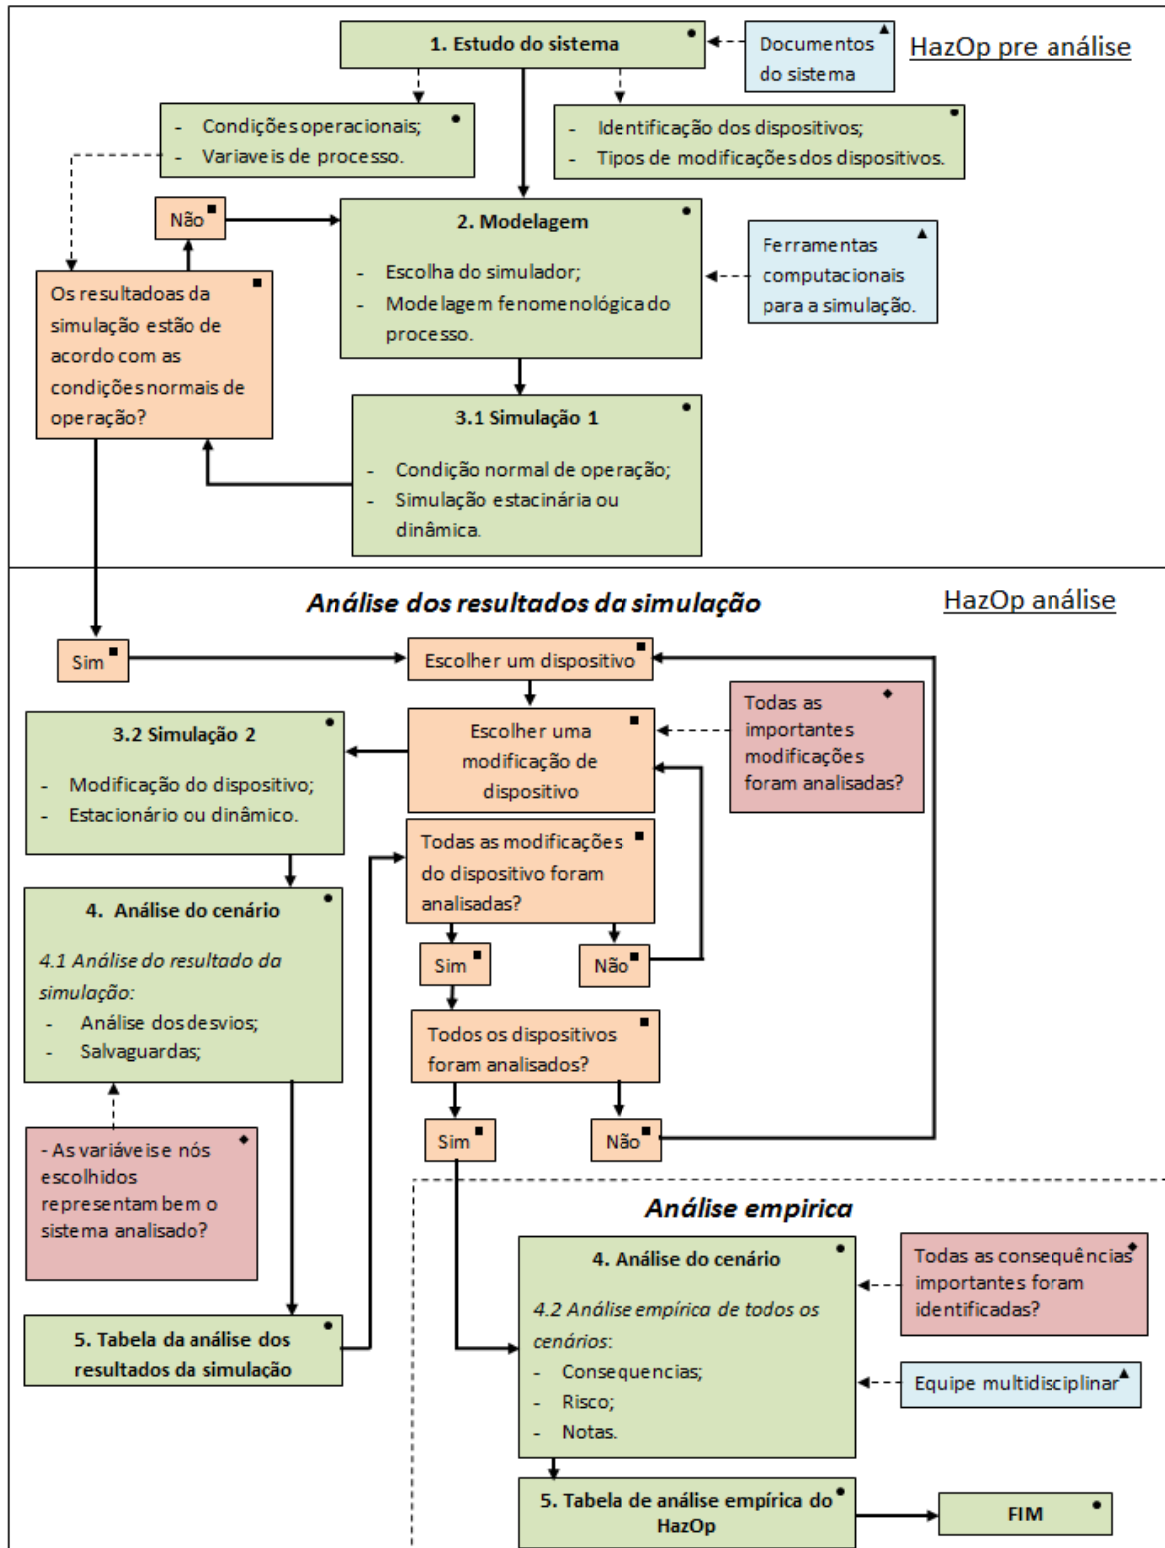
1. Estudo do sistema

Documentos do sistema

HazOp pre análise

- Condições operacionais;
- Variaveis de processo.

- Identificação dos dispositivos;
- Tipos de modificações dos dispositivos.

Não

2. Modelagem

- Escolha do simulador;
- Modelagem fenomenológica do processo.

Ferramentas computacionais para a simulação.

Os resultadoas da simulação estão de acordo com as condições normais de operação?

3.1 Simulação 1

- Condição normal de operação;
- Simulação estacinária ou dinâmica.

Análise dos resultados da simulação

HazOp análise

Sim

Escolher um dispositivo

Todas as importantes modificações foram analisadas?

3.2 Simulação 2

- Modificação do dispositivo;
- Estacionário ou dinâmico.

Escolher uma modificação de dispositivo

Todas as modificações do dispositivo foram analisadas?

4. Análise do cenário

4.1 Análise do resultado da simulação:
- Análise dos desvios;
- Salvaguardas;

Sim

Não

Todos os dispositivos foram analisados?

- As variáveis e nós escolhidos representam bem o sistema analisado?

Sim

Não

Análise empirica

4. Análise do cenário

4.2 Análise empírica de todos os cenários:
- Consequencias;
- Risco;
- Notas.

Todas as consequências importantes foram identificadas?

Equipe multidisciplinar

5. Tabela da análise dos resultados da simulação

5. Tabela de análise empírica do HazOp

FIM